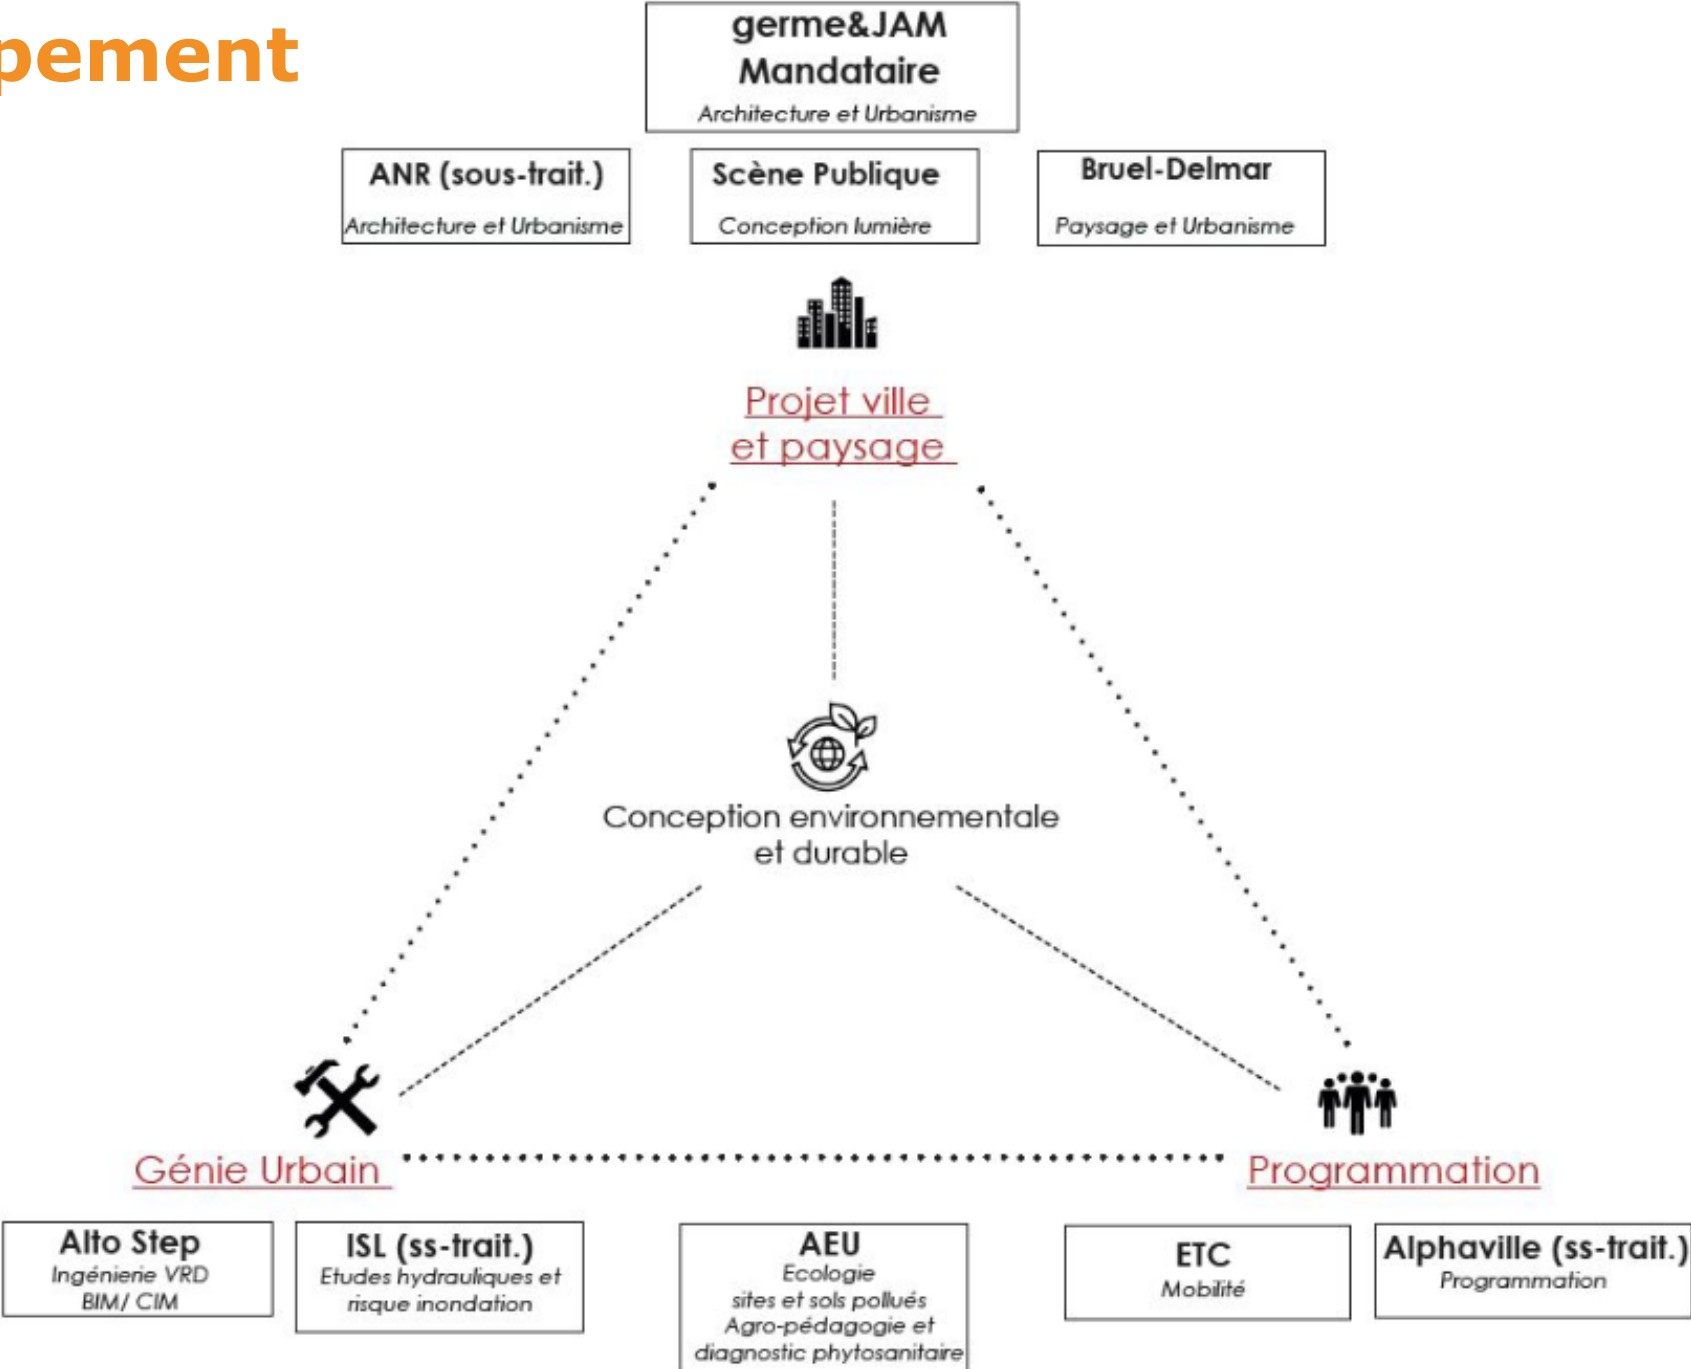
pement

germe&JAM
Mandataire
Architecture et Urbanisme

ANR (sous-trait.)
Architecture et Urbanisme

Scène Publique
Conception lumière

Bruel-Delmar
Paysage et Urbanisme

Projet ville et paysage

Conception environnementale et durable

Génie Urbain

Programmation

Alto Step
Ingénierie VRD
BIM/ CIM

ISL (ss-trait.)
Etudes hydrauliques et risque inondation

AEU
Ecologie
sites et sols pollués
Agro-pédagogie et diagnostic phytosanitaire

ETC
Mobilité

Alphaville (ss-trait.)
Programmation